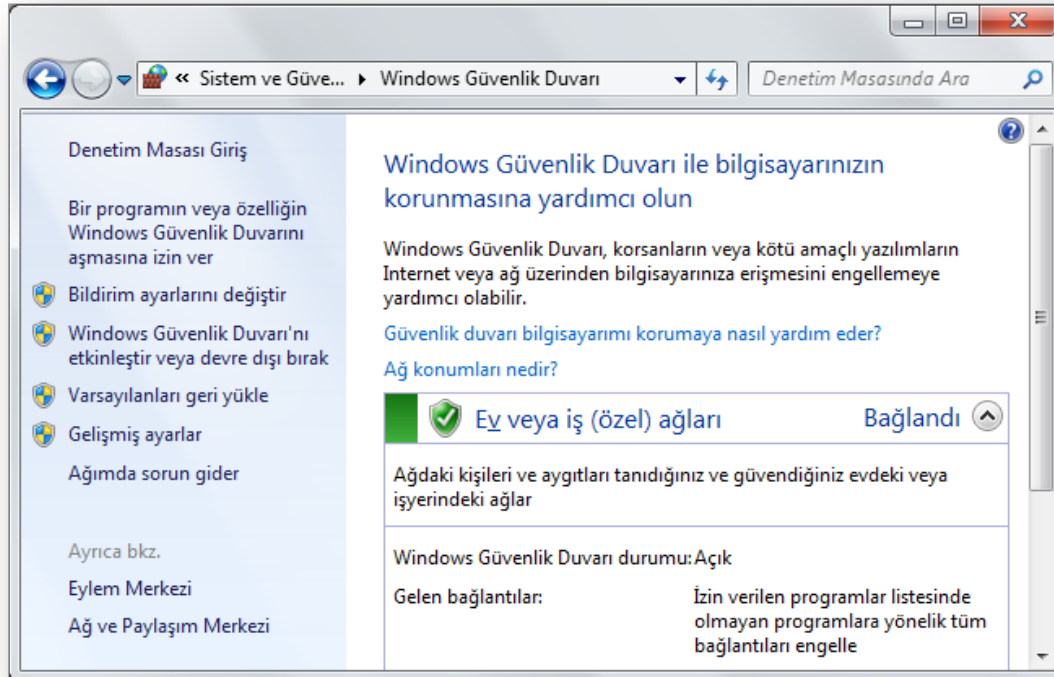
« Sistem ve Güve... ▸ Windows Güvenlik Duvarı

Denetim Masasında Ara

Denetim Masası Giriş

Bir programın veya özelliğin Windows Güvenlik Duvarını aşmasına izin ver

Bildirim ayarlarını değiştir

Windows Güvenlik Duvarı'nı etkinleştir veya devre dışı bırak

Varsayılanları geri yükle

Gelişmiş ayarlar

Ağımda sorun gider

Ayrıca bkz.

Eylem Merkezi

Ağ ve Paylaşım Merkezi

Windows Güvenlik Duvarı ile bilgisayarınızın korunmasına yardımcı olun

Windows Güvenlik Duvarı, korsanların veya kötü amaçlı yazılımların Internet veya ağ üzerinden bilgisayarınıza erişmesini engellemeye yardımcı olabilir.

Güvenlik duvarı bilgisayarımı korumaya nasıl yardım eder?

Ağ konumları nedir?

Ev veya iş (özel) ağları

Bağlandı

Ağdaki kişileri ve aygıtları tanıdığınız ve güvendiğiniz evdeki veya işyerindeki ağlar

| | |
|---|---|
| Windows Güvenlik Duvarı durumu: | Açık |
| Gelen bağlantılar: | İzin verilen programlar listesinde olmayan programlara yönelik tüm bağlantıları engelle |